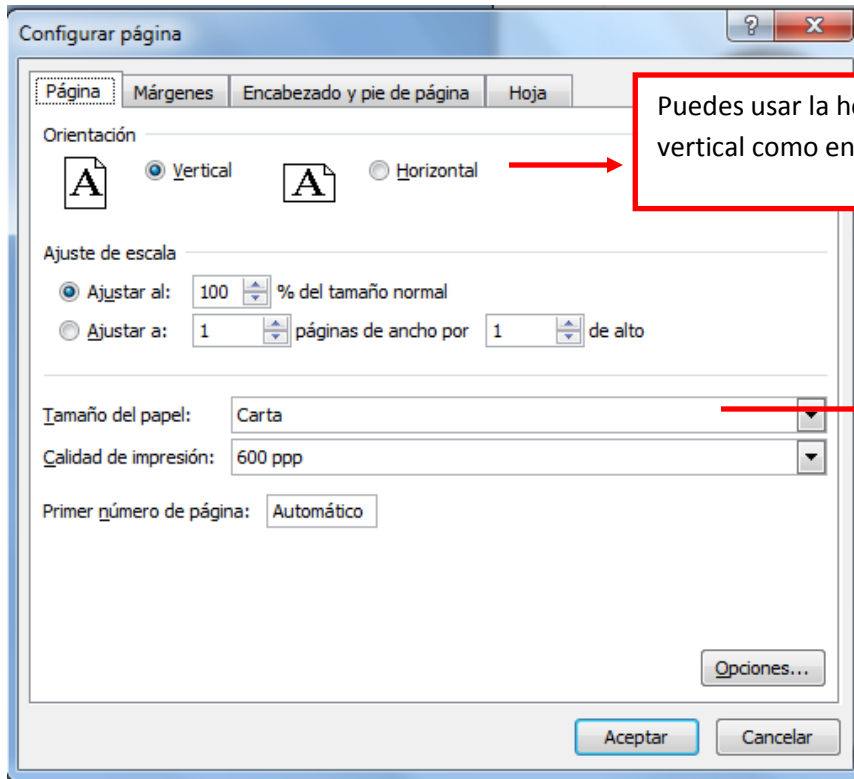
Configurar página

?
X

Página
Márgenes
Encabezado y pie de página
Hoja

Puedes usar la h
vertical como en

Orientación

A
Vertical
A
Horizontal

Ajuste de escala

Ajustar al: 100 % del tamaño normal

Ajustar a: 1 páginas de ancho por 1 de alto

Tamaño del papel: Carta

Calidad de impresión: 600 ppp

Primer número de página: Automático

Opciones...

Aceptar
Cancelar